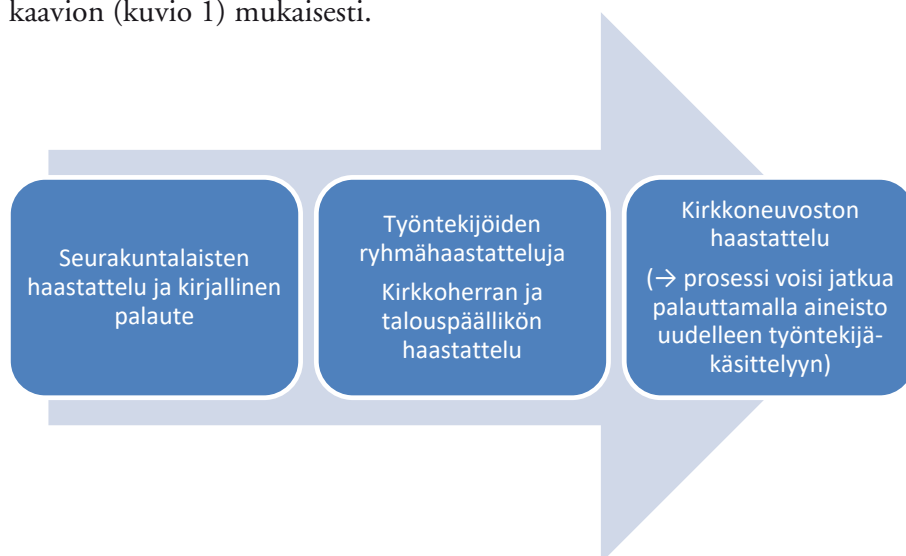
kaavion (kuvio 1) mukaisesti.

Seurakuntalaisten haastattelu ja kirjallinen palaute

Työntekijöiden ryhmähaastatteluja

Kirkkoherran ja talouspäällikön haastattelu

Kirkkoneuvoston haastattelu

(→ prosessi voisi jatkua palauttamalla aineisto uudelleen työntekijä-käsittelyyn)